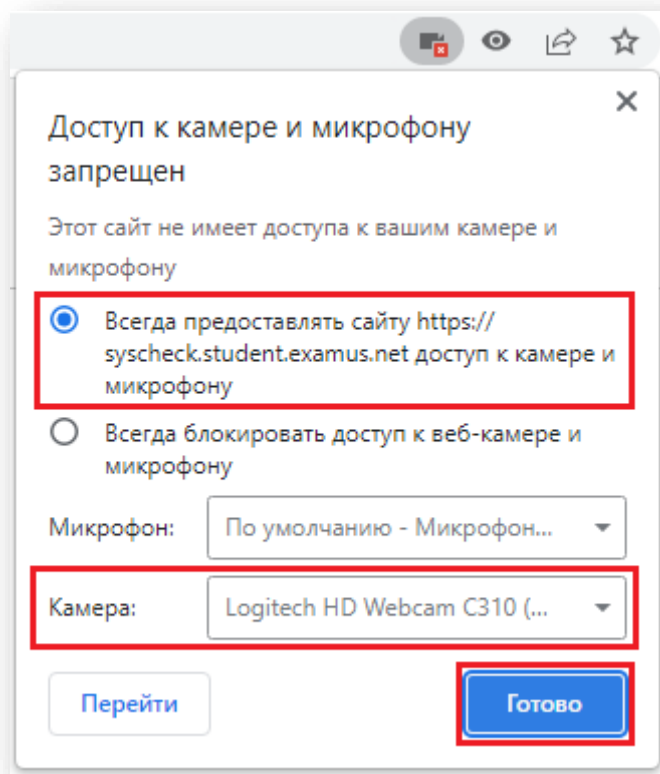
Доступ к камере и микрофону запрещен

Этот сайт не имеет доступа к вашим камере и микрофону

Всегда предоставлять сайту https://syscheck.student.examus.net доступ к камере и микрофону

Всегда блокировать доступ к веб-камере и микрофону

Микрофон: По умолчанию - Микрофон...

Камера: Logitech HD Webcam C310 (...

Перейти

Готово